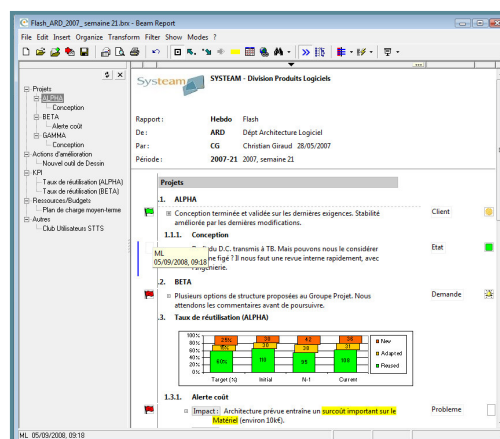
Flash_ARD_2007_ semaine 21.bm - Bearn Report

File Edit Insert Organize Transform Filter Show Modes ?

Projets
ALPHA
Conception
BETA
Alerte coût
GAMMA
Conception
Actions d'amélioration
Nouvel outil de Dessin
KPI
Taux de réutilisation (ALPHA)
Taux de réutilisation (BETA)
Ressources/Budgets
Plan de charge moyen-terme
Autres
Club Utilisateurs STTS

Systeam

SYSTEAM - Division Produits Logiciels

| Rapport : | Hebdo | Flash |
|---|---|---|
| De : | ARD | Dépt Architecture Logiciel |
| Par : | CG | Christian Giraud 28/05/2007 |
| Période : | 2007-21 | 2007, semaine 21 |

Projets

1. ALPHA

Conception terminée et validée sur les dernières exigences. Stabilité améliorée par les dernières modifications.

Client

1.1.1. Conception

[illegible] du D.C. transmis à TB. Mais pouvons nous le considérer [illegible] figé ? Il nous faut une revue interne rapidement, avec l'ingénierie.

ML
05/09/2008, 09:18

Etat

2. BETA

Plusieurs options de structure proposées au Groupe Projet. Nous attendons les commentaires avant de poursuivre.

Demande

3. Taux de réutilisation (ALPHA)

100%
90%
80%
70%
60%
50%
40%
30%
20%
10%
0%

| | Target (%) | Initial | N-1 | Current |
|---|---|---|---|---|
| New | 25 | 28 | 42 | 36 |
| Adapted | 35 | 30 | 38 | 30 |
| Reused | 40% | 118 | 38 | 108 |

New
Adapted
Reused

1.3.1. Alerte coût

Impact : Architecture prévue entraîne un surcoût important sur le Matériel (environ 10k€).

Probleme

ML 05/09/2008, 09:18